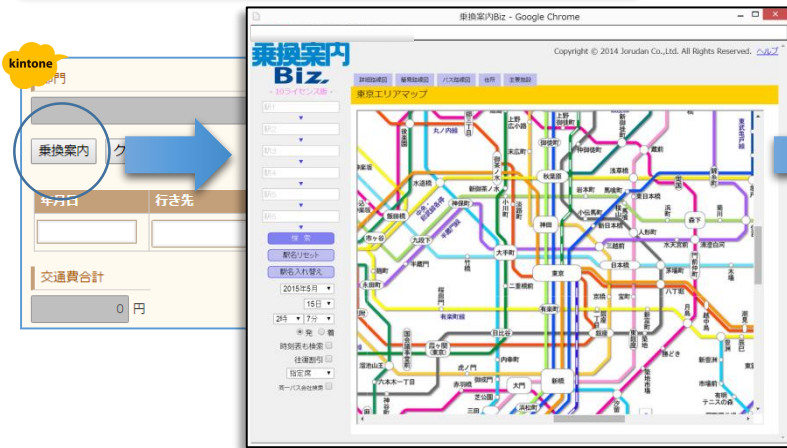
kintone

部門

乗換案内

年月日

行き先

交通費合計

0 円

乗換案内Biz - Google Chrome

Copyright © 2014 Jorudan Co.,Ltd. All Rights Reserved. ヘルプ

乗換案内 Biz

- 10ライセンス版 -

詳細路線図

首都路線図

バス路線図

住所

主要施設

東京エリアマップ

駅1

駅2

駅3

駅4

駅5

駅6

検索

駅名リセット

駅名入れ替え

2015年5月

15日

2時

7分

発

着

時刻表も検索

往復割引

指定席

同一バス会社検索

丸ノ内線

上野

上野広小路

御徒町

秋葉原

新御茶ノ水

水道橋

飯田橋

神保町

九段下

市ケ谷

半蔵門

永田町

桜田門

国会議事堂前

溜池山王

六本木一丁目

虎ノ門

神谷町

霞ケ関

日比谷

有楽町

東京

大手町

二重橋前

日本橋

三越前

京橋

宝町

銀座

新橋

大門

内幸町

御成門

赤羽橋

芝公園

三田

淡路町

小川町

竹橋

神田

岩本町

馬喰町

浅草橋

両国

森下

水天宮前

茅場町

八丁堀

築地

月島

勝どき

新富町

新日本橋

人形町

浜町

清澄白河

門前仲町

東陽町

木場

越中島

豊洲

潮見

新木場

東京テレポート

末広町

仲御徒町

蔵前

本所吾妻橋

錦糸町

住吉

菊川

茅場町

新日本橋